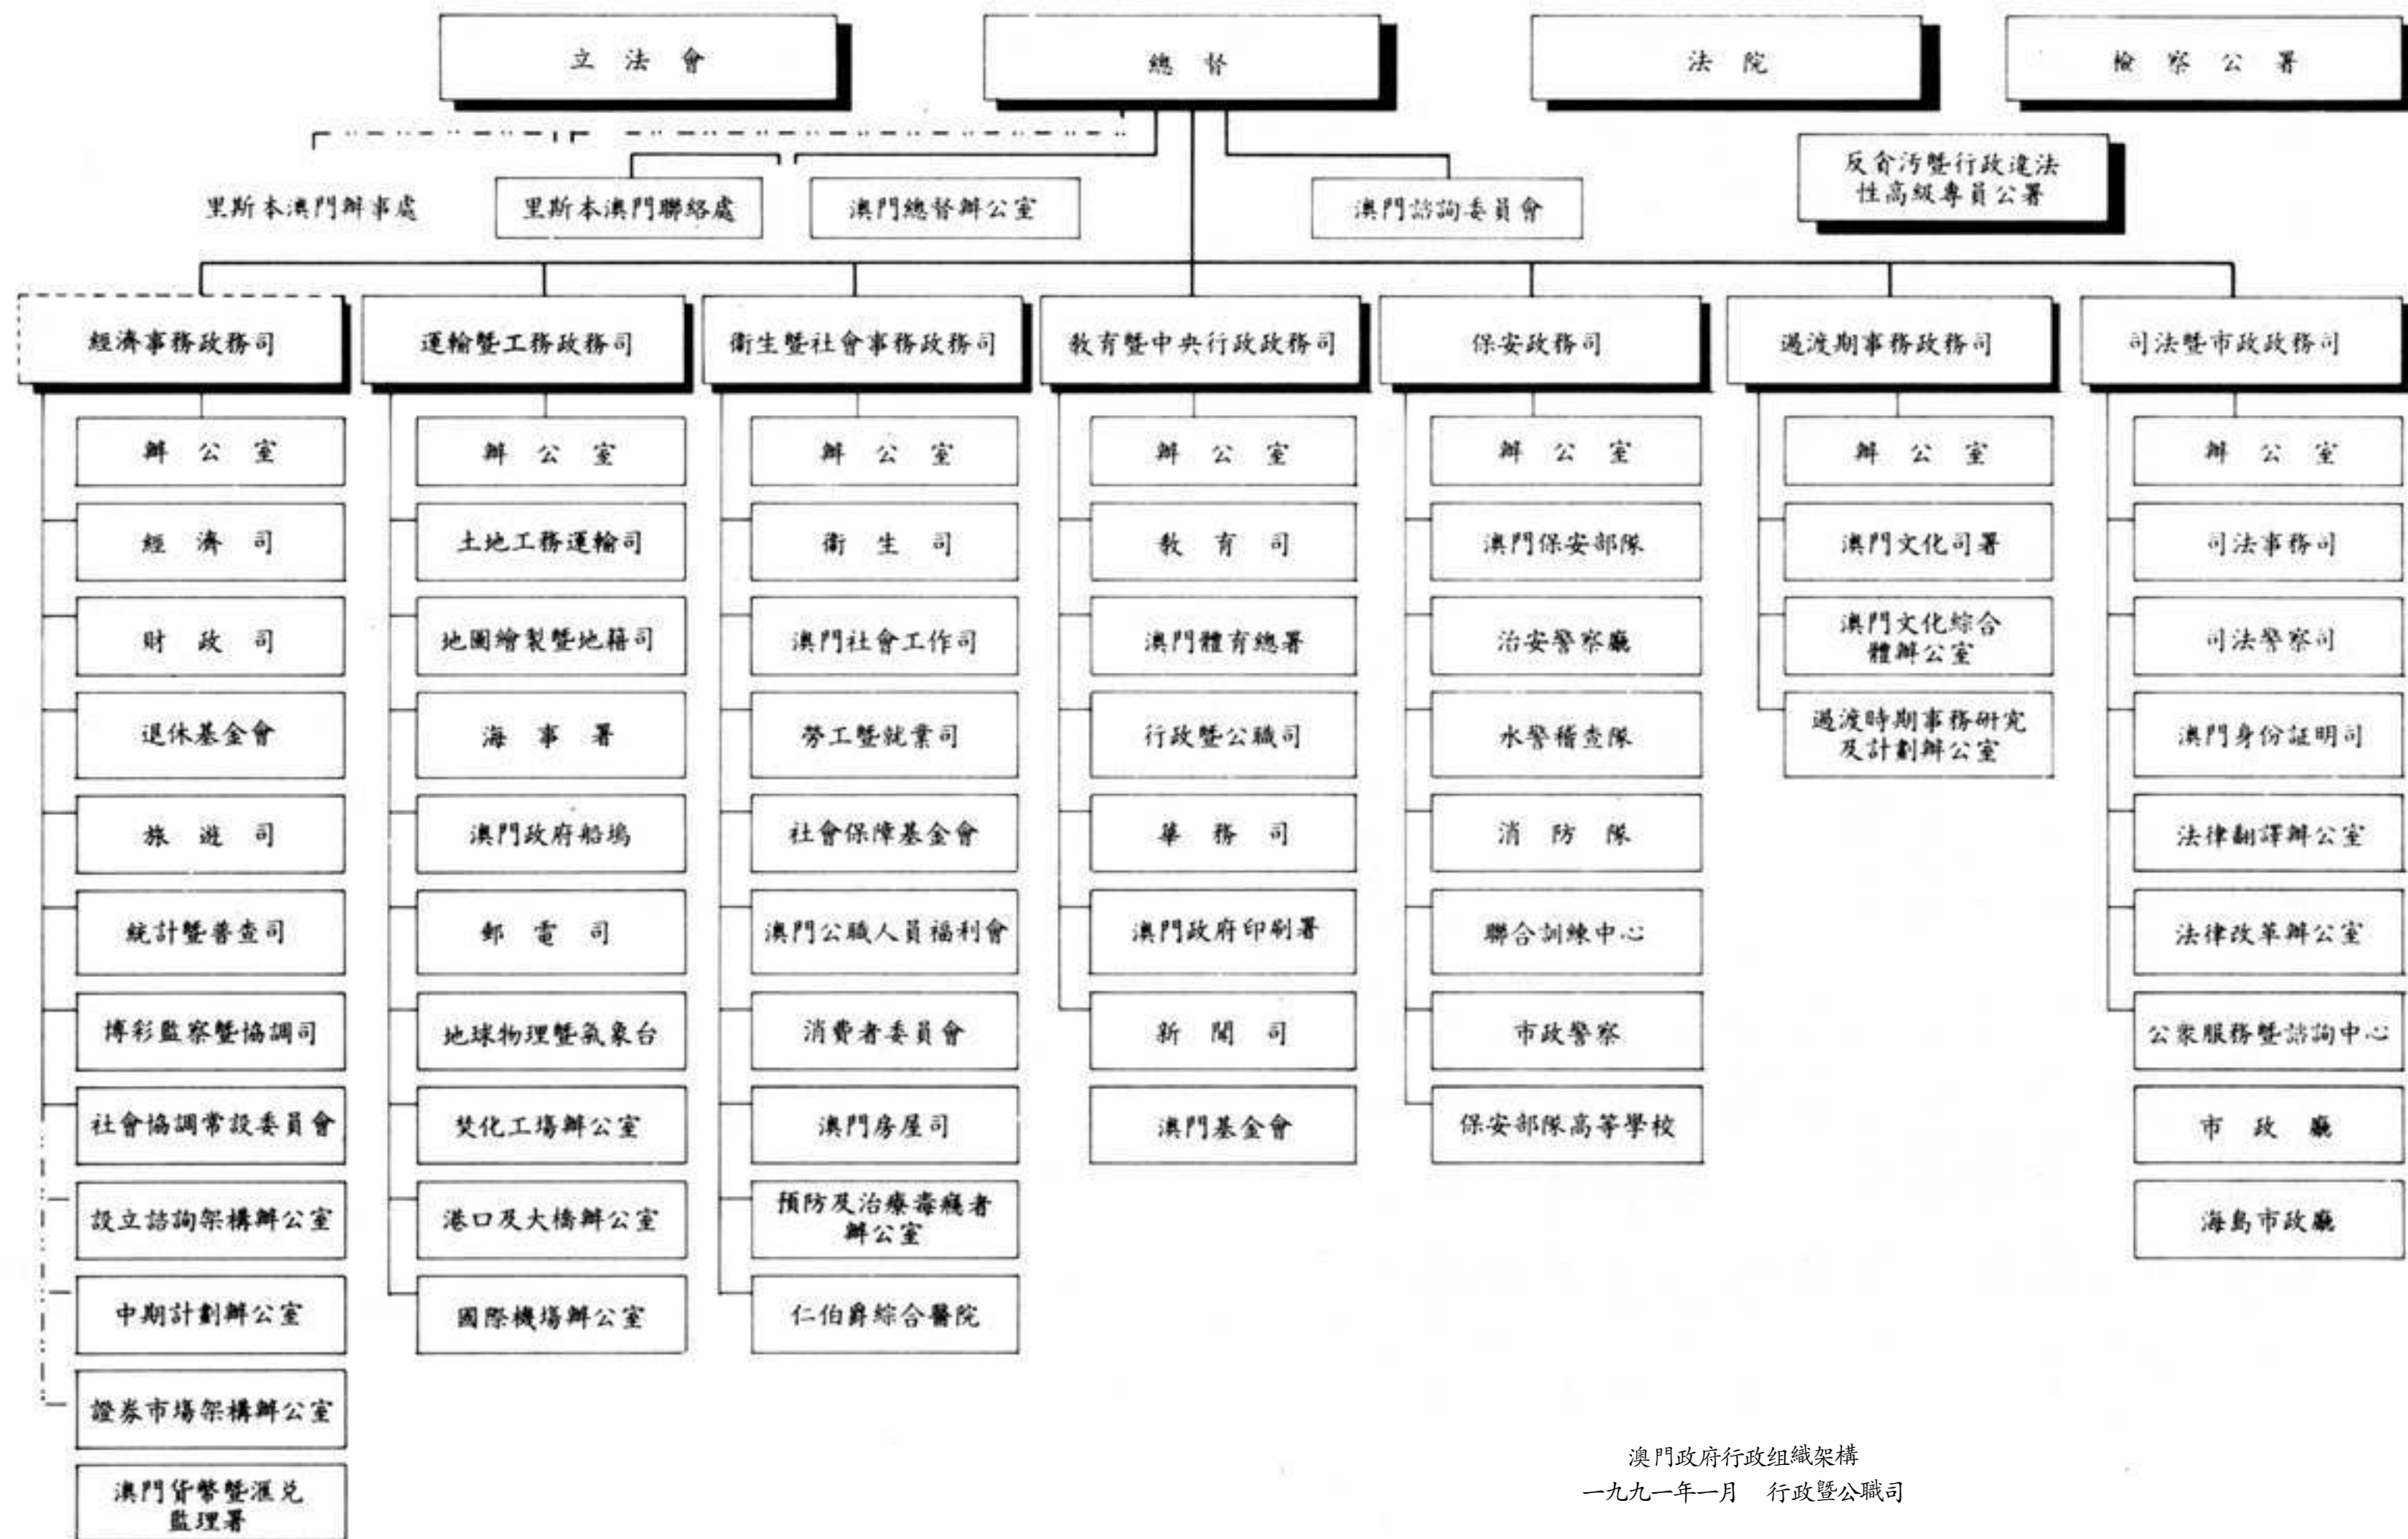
立法會

總督

法院

檢察公署

反貪污暨行政違法性高級專員公署

里斯本澳門辦事處

里斯本澳門聯絡處

澳門總督辦公室

澳門諮詢委員會

經濟事務政務司

辦公室

經濟司

財政司

退休基金會

旅遊司

統計暨普查司

博彩監察暨協調司

社會協調常設委員會

設立諮詢架構辦公室

中期計劃辦公室

證券市場架構辦公室

澳門貨幣暨滙兑監理署

運輸暨工務政務司

辦公室

土地工務運輸司

地圖繪製暨地籍司

海事署

澳門政府船塢

郵電司

地球物理暨氣象台

焚化工場辦公室

港口及大橋辦公室

國際機場辦公室

衛生暨社會事務政務司

辦公室

衛生司

澳門社會工作司

勞工暨就業司

社會保障基金會

澳門公職人員福利會

消費者委員會

澳門房屋司

預防及治療毒癮者辦公室

仁伯爵綜合醫院

教育暨中央行政政務司

辦公室

教育司

澳門體育總署

行政暨公職司

華務司

澳門政府印刷署

新聞司

澳門基金會

保安政務司

辦公室

澳門保安部隊

治安警察廳

水警稽查隊

消防隊

聯合訓練中心

市政警察

保安部隊高等學校

過渡期事務政務司

辦公室

澳門文化司署

澳門文化綜合體辦公室

過渡時期事務研究及計劃辦公室

司法暨市政政務司

辦公室

司法事務司

司法警察司

澳門身份証明司

法律翻譯辦公室

法律改革辦公室

公衆服務暨諮詢中心

市政廳

海島市政廳

澳門政府行政組織架構
一九九一年一月　行政暨公職司